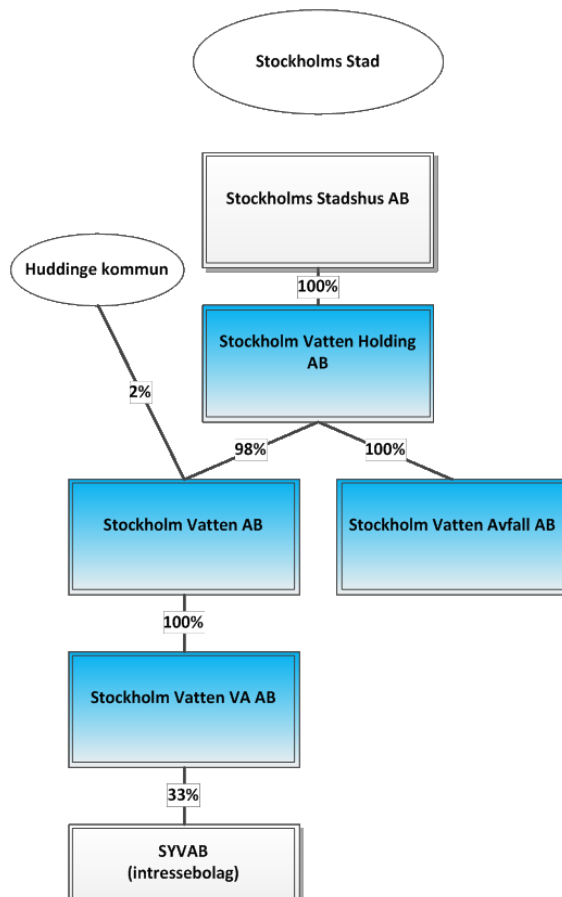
Stockholms Stad

Stockholms Stadshus AB

100%

Huddinge kommun

Stockholm Vatten Holding AB

2%

98%

100%

Stockholm Vatten AB

Stockholm Vatten Avfall AB

100%

Stockholm Vatten VA AB

33%

SYVAB (intressebolag)